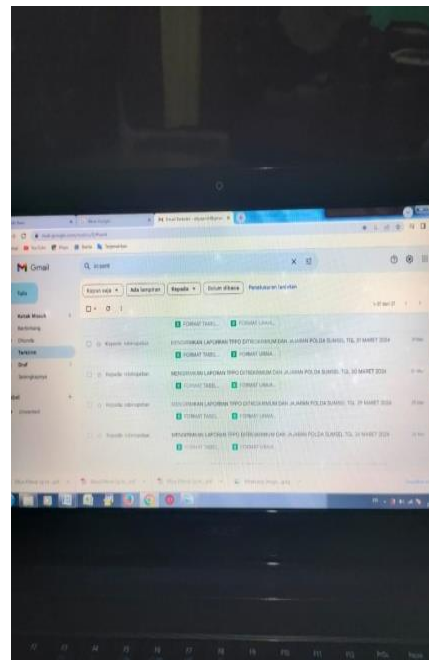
M Gmail

Q in:sent

Tulis

Kotak Masuk
Berbintang
Ditunda
Terkirim
Draf
Selengkapnya

Label

Kapan saja ▾ | Ada lampiran | Kepada ▾ | Belum dibaca | Penelusuran lanjutan

Kepada: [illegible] — MENGIRIMKAN LAPORAN TIPID DITRESKRIMUM DAN JAJARAN POLDA SUMSEL TGL 31 MARET 2024
FORMAT TABEL... | FORMAT UMUM...

Kepada: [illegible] — MENGIRIMKAN LAPORAN TIPID DITRESKRIMUM DAN JAJARAN POLDA SUMSEL TGL 30 MARET 2024
FORMAT TABEL... | FORMAT UMUM...

Kepada: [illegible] — MENGIRIMKAN LAPORAN TIPID DITRESKRIMUM DAN JAJARAN POLDA SUMSEL TGL 29 MARET 2024
FORMAT TABEL... | FORMAT UMUM...

Kepada: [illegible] — MENGIRIMKAN LAPORAN TIPID DITRESKRIMUM DAN JAJARAN POLDA SUMSEL TGL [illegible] MARET 2024
FORMAT TABEL... | FORMAT UMUM...